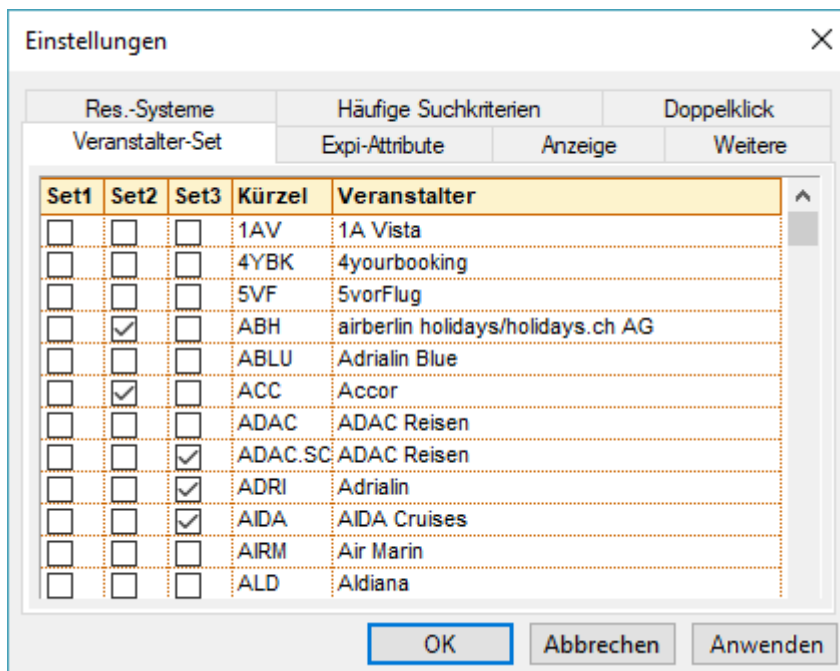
Einstellungen

Res.-Systeme | Häufige Suchkriterien | Doppelklick
Veranstalter-Set | Expi-Attribute | Anzeige | Weitere

| Set1 | Set2 | Set3 | Kürzel | Veranstalter |
|---|---|---|---|---|
| ☐ | ☐ | ☐ | 1AV | 1A Vista |
| ☐ | ☐ | ☐ | 4YBK | 4yourbooking |
| ☐ | ☐ | ☐ | 5VF | 5vorFlug |
| ☐ | ☑ | ☐ | ABH | airberlin holidays/holidays.ch AG |
| ☐ | ☐ | ☐ | ABLU | Adrialin Blue |
| ☐ | ☑ | ☐ | ACC | Accor |
| ☐ | ☐ | ☐ | ADAC | ADAC Reisen |
| ☐ | ☐ | ☑ | ADAC.SC | ADAC Reisen |
| ☐ | ☐ | ☑ | ADRI | Adrialin |
| ☐ | ☐ | ☑ | AIDA | AIDA Cruises |
| ☐ | ☐ | ☐ | AIRM | Air Marin |
| ☐ | ☐ | ☐ | ALD | Aldiana |

OK | Abbrechen | Anwenden